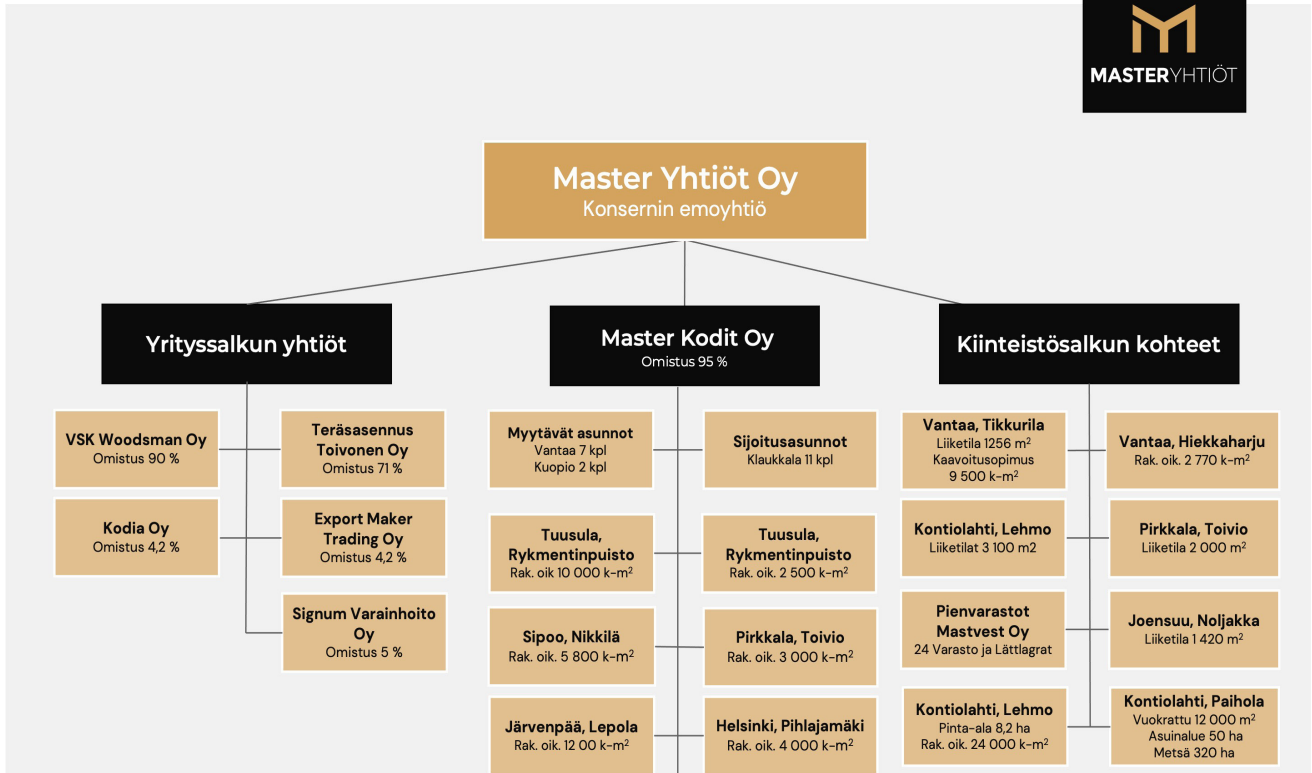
MASTERYHTIÖT

Master Yhtiöt Oy
Konsernin emoyhtiö

Yrityssalkun yhtiöt

VSK Woodsman Oy
Omistus 90 %

Teräsasennus Toivonen Oy
Omistus 71 %

Kodia Oy
Omistus 4,2 %

Export Maker Trading Oy
Omistus 4,2 %

Signum Varainhoito Oy
Omistus 5 %

Master Kodit Oy
Omistus 95 %

Myytävät asunnot
Vantaa 7 kpl
Kuopio 2 kpl

Sijoitusasunnot
Klaukkala 11 kpl

Tuusula, Rykmentinpuisto
Rak. oik 10 000 k-m$^2$

Tuusula, Rykmentinpuisto
Rak. oik. 2 500 k-m$^2$

Sipoo, Nikkilä
Rak. oik. 5 800 k-m$^2$

Pirkkala, Toivio
Rak. oik. 3 000 k-m$^2$

Järvenpää, Lepola
Rak. oik. 12 00 k-m$^2$

Helsinki, Pihlajamäki
Rak. oik. 4 000 k-m$^2$

Kiinteistösalkun kohteet

Vantaa, Tikkurila
Liiketila 1256 m$^2$
Kaavoitusopimus
9 500 k-m$^2$

Vantaa, Hiekkaharju
Rak. oik. 2 770 k-m$^2$

Kontiolahti, Lehmo
Liiketilat 3 100 m2

Pirkkala, Toivio
Liiketila 2 000 m$^2$

Pienvarastot Mastvest Oy
24 Varasto ja Lättlagrat

Joensuu, Noljakka
Liiketila 1 420 m$^2$

Kontiolahti, Lehmo
Pinta-ala 8,2 ha
Rak. oik. 24 000 k-m$^2$

Kontiolahti, Paihola
Vuokrattu 12 000 m$^2$
Asuinalue 50 ha
Metsä 320 ha